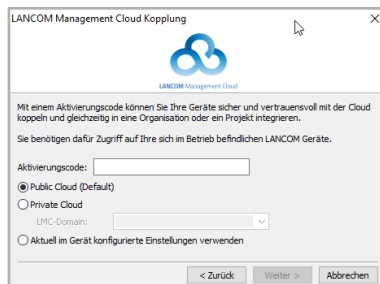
LANCOM Management Cloud Kopplung

LANCOM Management Cloud

Mit einem Aktivierungscode können Sie Ihre Geräte sicher und vertrauensvoll mit der Cloud koppeln und gleichzeitig in eine Organisation oder ein Projekt integrieren.

Sie benötigen dafür Zugriff auf Ihre sich im Betrieb befindlichen LANCOM Geräte.

Aktivierungscode:

Public Cloud (Default)

Private Cloud

LMC-Domain:

Aktuell im Gerät konfigurierte Einstellungen verwenden

< Zurück | Weiter > | Abbrechen